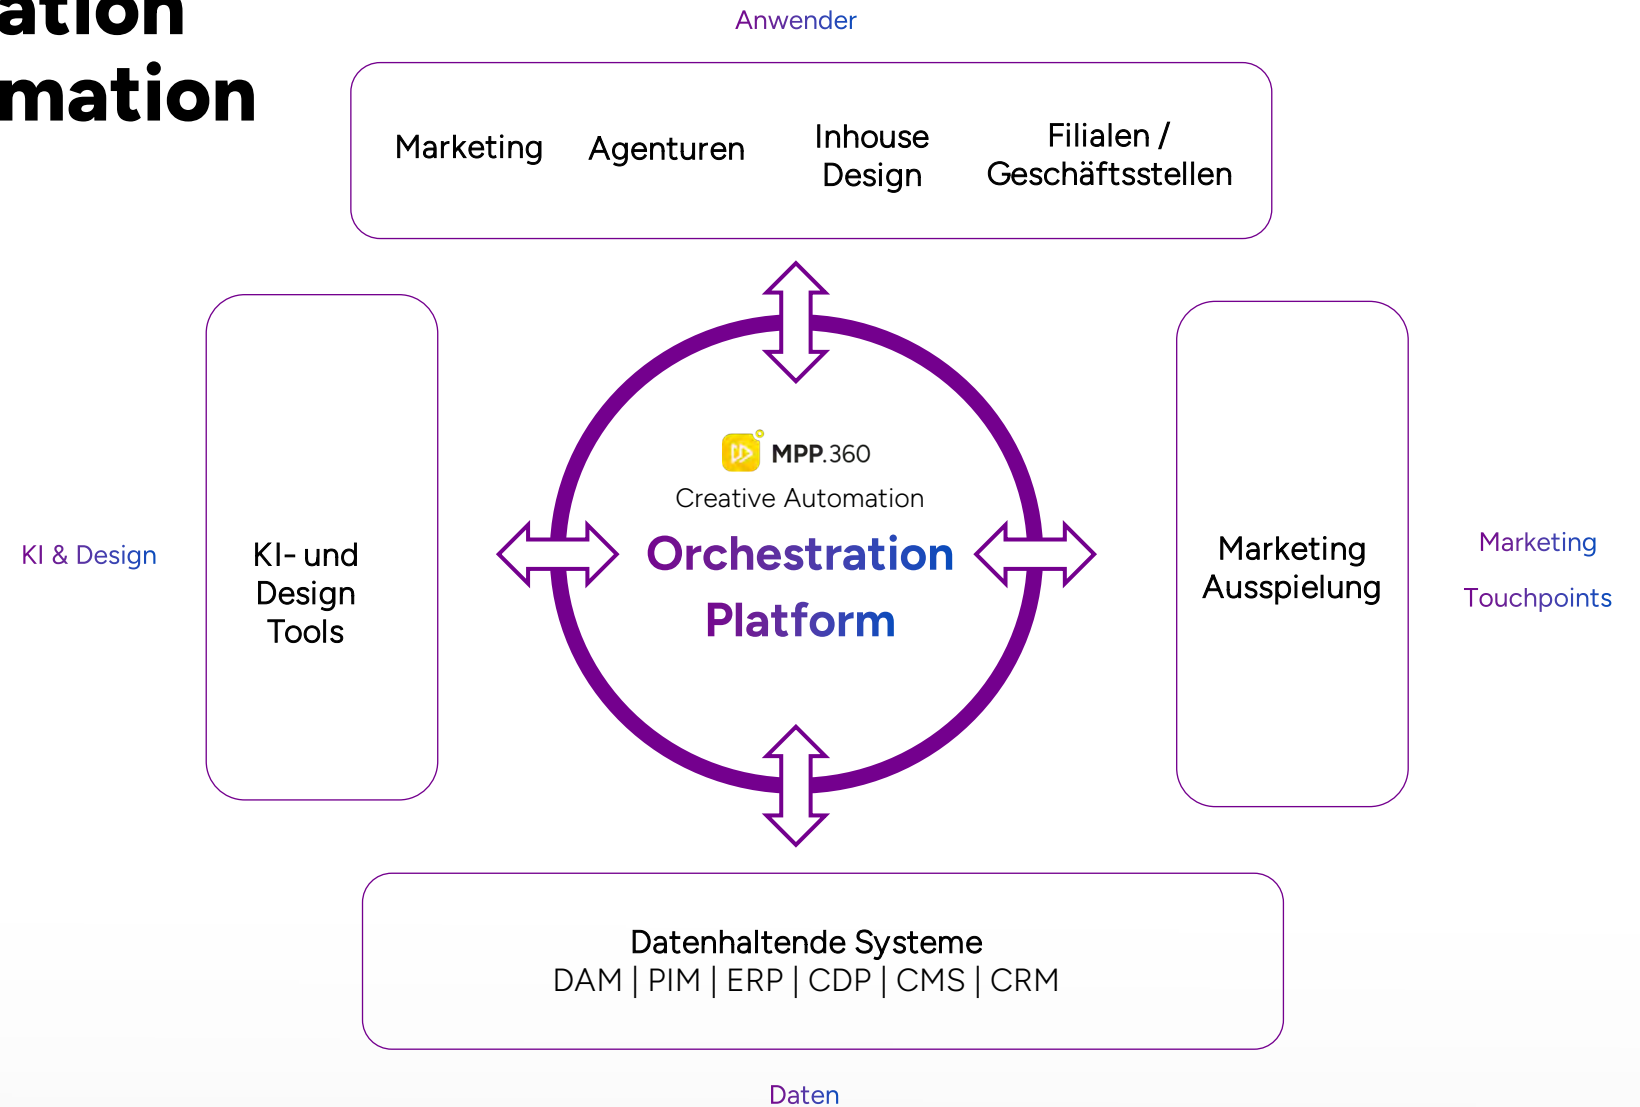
ation
mation

Anwender

Marketing

Agenturen

Inhouse Design

Filialen / Geschäftsstellen

KI & Design

KI- und Design Tools

MPP.360

Creative Automation

Orchestration Platform

Marketing Ausspielung

Marketing

Touchpoints

Datenhaltende Systeme
DAM | PIM | ERP | CDP | CMS | CRM

Daten